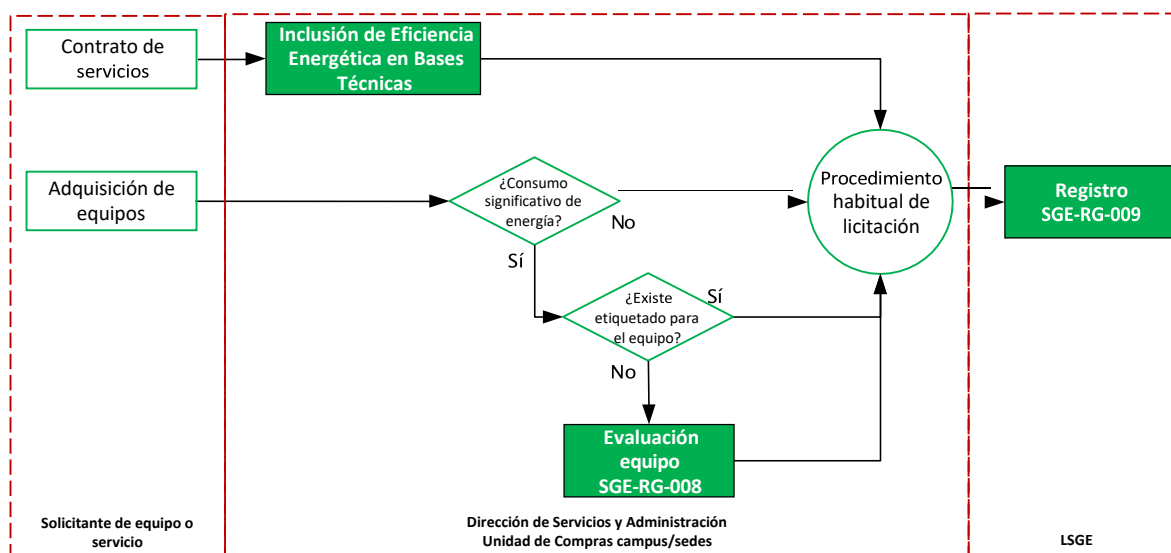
Contrato de servicios

Inclusión de Eficiencia Energética en Bases Técnicas

Adquisición de equipos

¿Consumo significativo de energía?

No

Sí

Procedimiento habitual de licitación

Registro SGE-RG-009

¿Existe etiquetado para el equipo?

Sí

No

Evaluación equipo SGE-RG-008

Solicitante de equipo o servicio

Dirección de Servicios y Administración
Unidad de Compras campus/sedes

LSGE